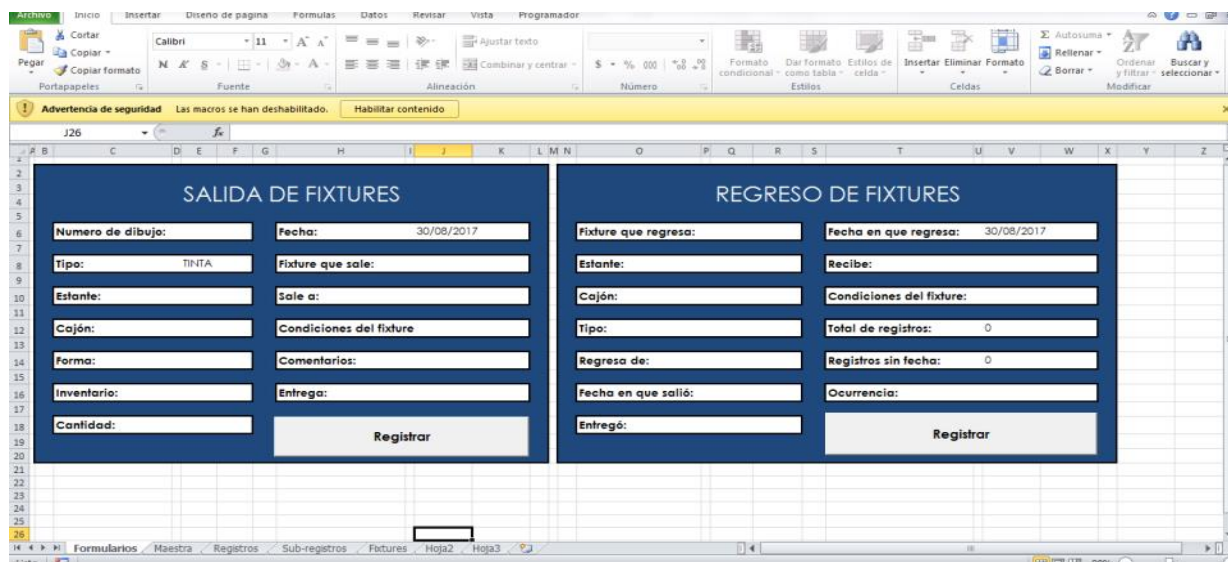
Archivo Inicio Insertar Diseño de página Fórmulas Datos Revisar Vista Programador

Cortar
Copiar
Pegar
Copiar formato
Portapapeles
Calibri 11
N K S
Fuente
Ajustar texto
Combinar y centrar
Alineación
$ % 000
Número
Formato condicional
Dar formato como tabla
Estilos de celda
Estilos
Insertar Eliminar Formato
Celdas
Σ Autosuma
Rellenar
Borrar
Ordenar y filtrar
Buscar y seleccionar
Modificar

Advertencia de seguridad Las macros se han deshabilitado. Habilitar contenido

J26 $f_x$

A B C D E F G H I J K L M N O P Q R S T U V W X Y Z

1 2 3 4 5 6 7 8 9 10 11 12 13 14 15 16 17 18 19 20 21 22 23 24 25 26

SALIDA DE FIXTURES

Numero de dibujo:
Fecha: 30/08/2017
Tipo: TINTA
Fixture que sale:
Estante:
Sale a:
Cajón:
Condiciones del fixture
Forma:
Comentarios:
Inventario:
Entrega:
Cantidad:
Registrar

REGRESO DE FIXTURES

Fixture que regresa:
Fecha en que regresa: 30/08/2017
Estante:
Recibe:
Cajón:
Condiciones del fixture:
Tipo:
Total de registros: 0
Regresa de:
Registros sin fecha: 0
Fecha en que salió:
Ocurrencia:
Entregó:
Registrar

Formularios Maestra Registros Sub-registros Fixtures Hoja2 Hoja3